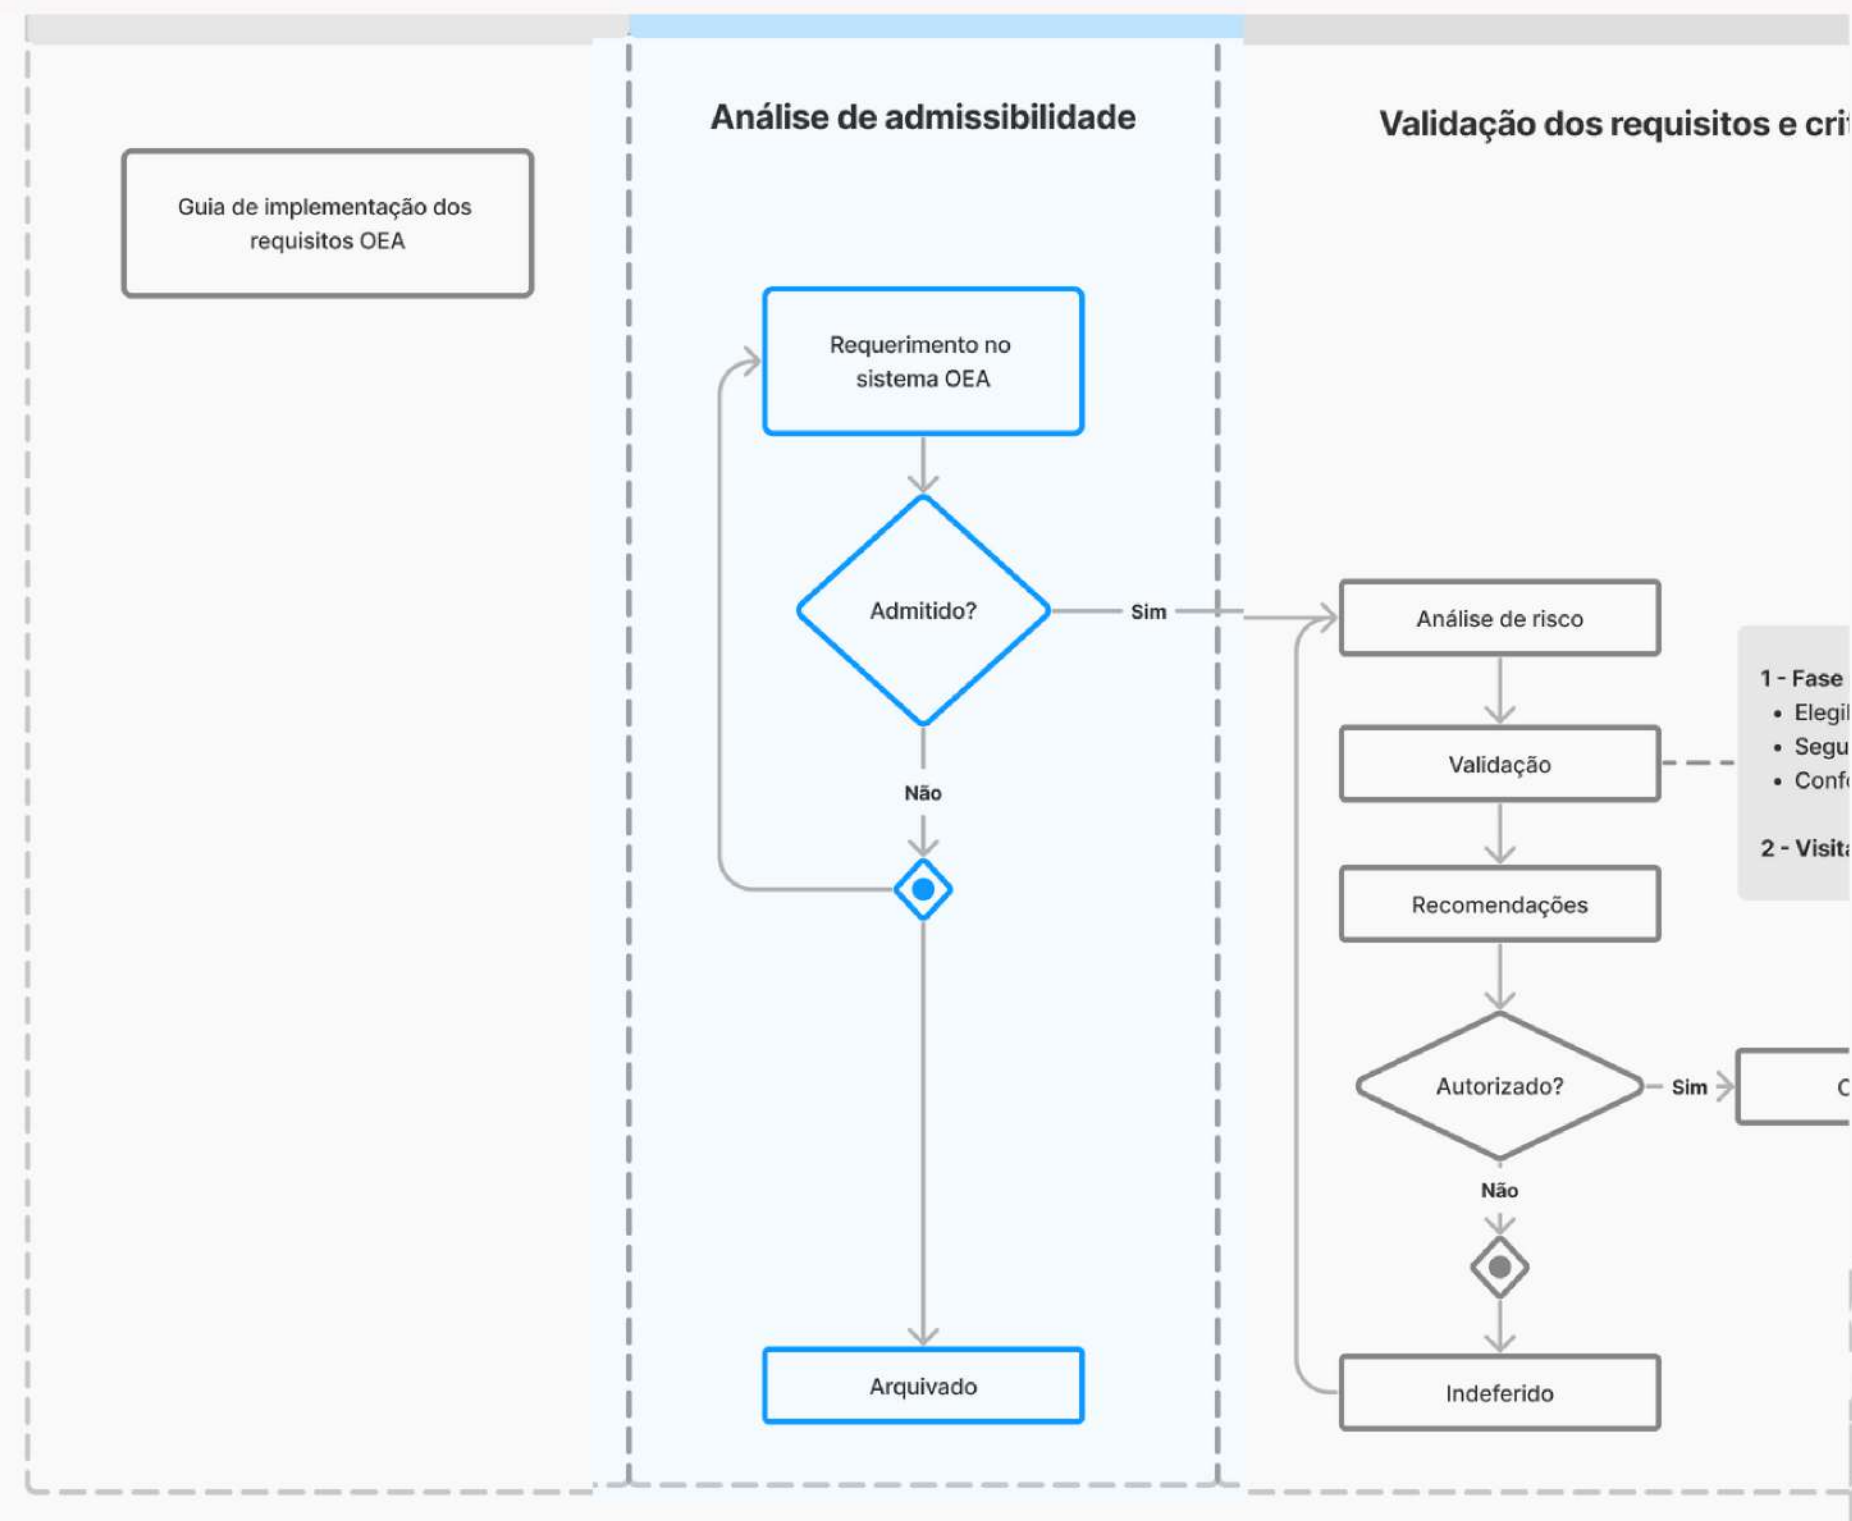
Guia de implementação dos requisitos OEA

Análise de admissibilidade

Requerimento no sistema OEA

Admitido?

Sim

Não

Arquivado

Validação dos requisitos e cri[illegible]

Análise de risco

Validação

Recomendações

Autorizado?

Sim

Não

Indeferido

1 - Fase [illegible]
• Elegi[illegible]
• Segu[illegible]
• Conf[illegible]

2 - Visit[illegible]

C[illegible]